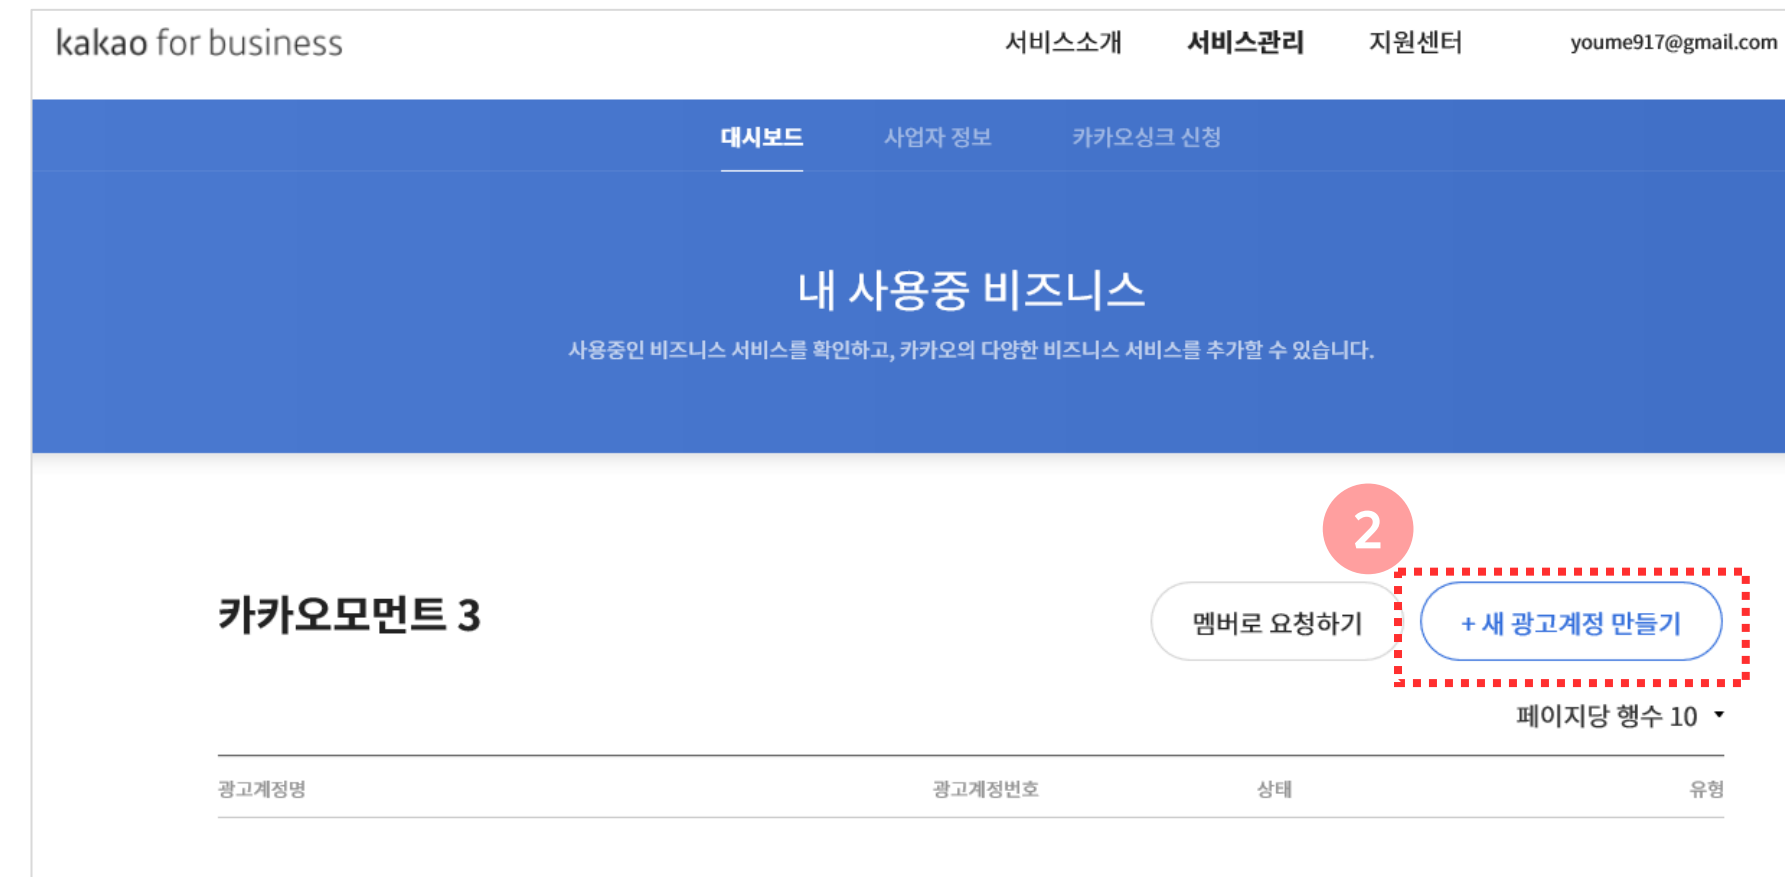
kakao for business

서비스소개 서비스관리 지원센터 youme917@gmail.com

대시보드 사업자 정보 카카오싱크 신청

내 사용중 비즈니스

사용중인 비즈니스 서비스를 확인하고, 카카오의 다양한 비즈니스 서비스를 추가할 수 있습니다.

2

카카오모먼트 3

멤버로 요청하기

+ 새 광고계정 만들기

페이지당 행수 10

| 광고계정명 | 광고계정번호 | 상태 | 유형 |
|---|---|---|---|